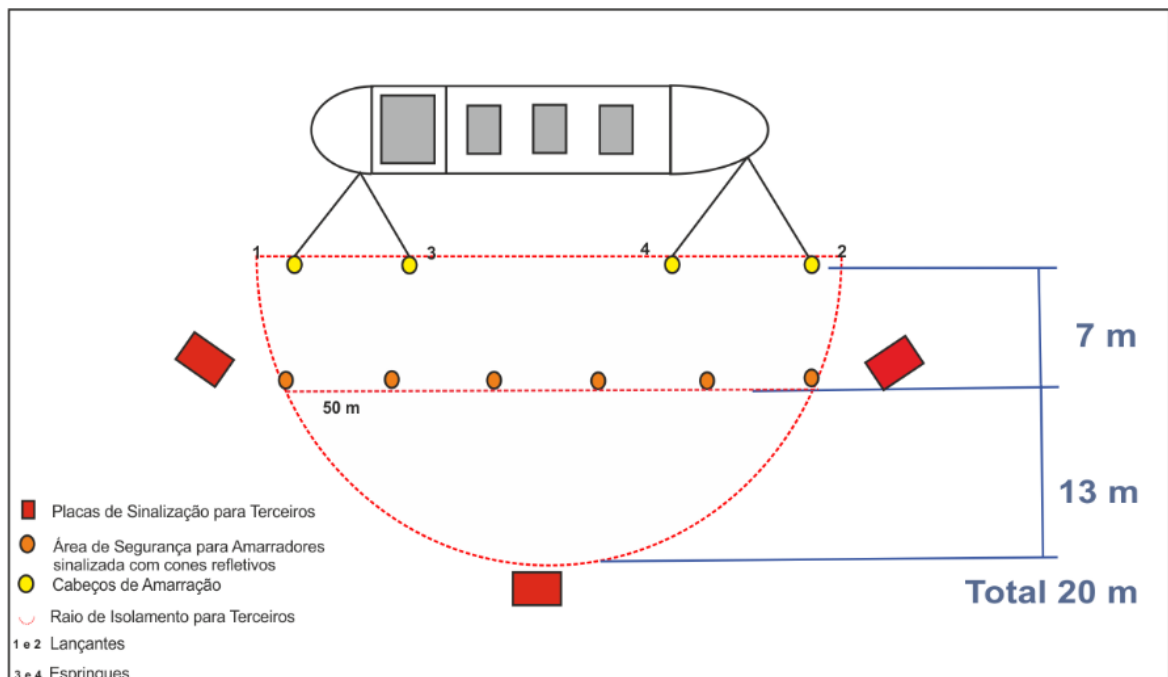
1
3
4
2

7 m

50 m

13 m

Total 20 m

Placas de Sinalização para Terceiros

Área de Segurança para Amarradores sinalizada com cones refletivos

Cabeços de Amarração

Raio de Isolamento para Terceiros

1 e 2 Lançantes

3 e 4 Espringues